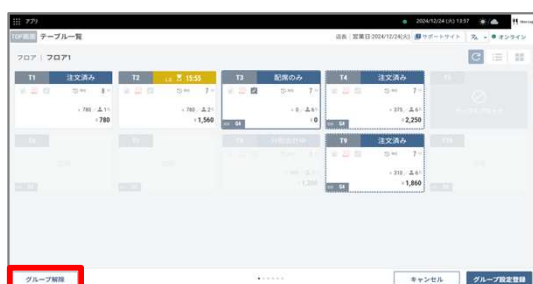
アプリ

2024/12/24(火) 13:57

TOP画面 テーブル一覧

店長：営業日 2024/12/24(火) サポートサイト オンライン

フロア | フロア1

T1 注文済み

780 1

¥780

T2 LO 15:55

780 2

¥1,560

T3 配席のみ

0 4

¥0

T4 注文済み

375 6

¥2,250

T9 注文済み

310 6

¥1,860

1,200

グループ解除

キャンセル

グループ設定登録